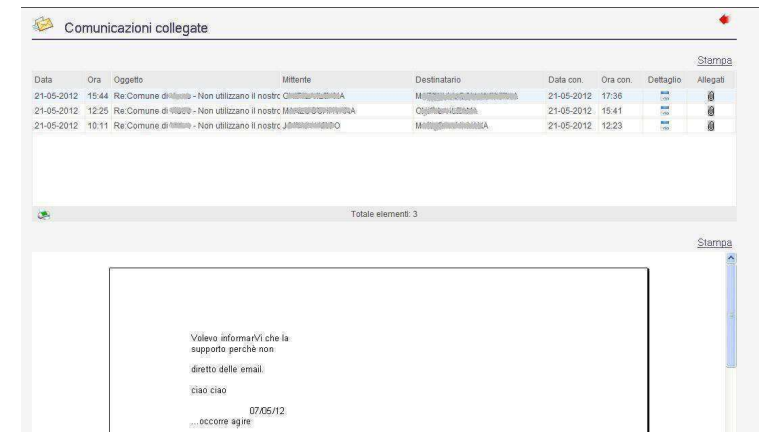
Comunicazioni collegate

Stampa

| Data | Ora | Oggetto | Mittente | Destinatario | Data con. | Ora con. | Dettaglio | Allegati |
|---|---|---|---|---|---|---|---|---|
| 21-05-2012 | 15:44 | Re:Comune di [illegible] - Non utilizzano il nostro | C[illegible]A | M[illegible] | 21-05-2012 | 17:36 | | |
| 21-05-2012 | 12:25 | Re:Comune di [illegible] - Non utilizzano il nostro | M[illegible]A | C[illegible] | 21-05-2012 | 15:41 | | |
| 21-05-2012 | 10:11 | Re:Comune di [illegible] - Non utilizzano il nostro | J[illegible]O | M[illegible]A | 21-05-2012 | 12:23 | | |

Totale elementi: 3

Stampa

Volevo informarVi che la supporto perchè non

diretto delle email.

ciao ciao

07/05/12
...occorre agire